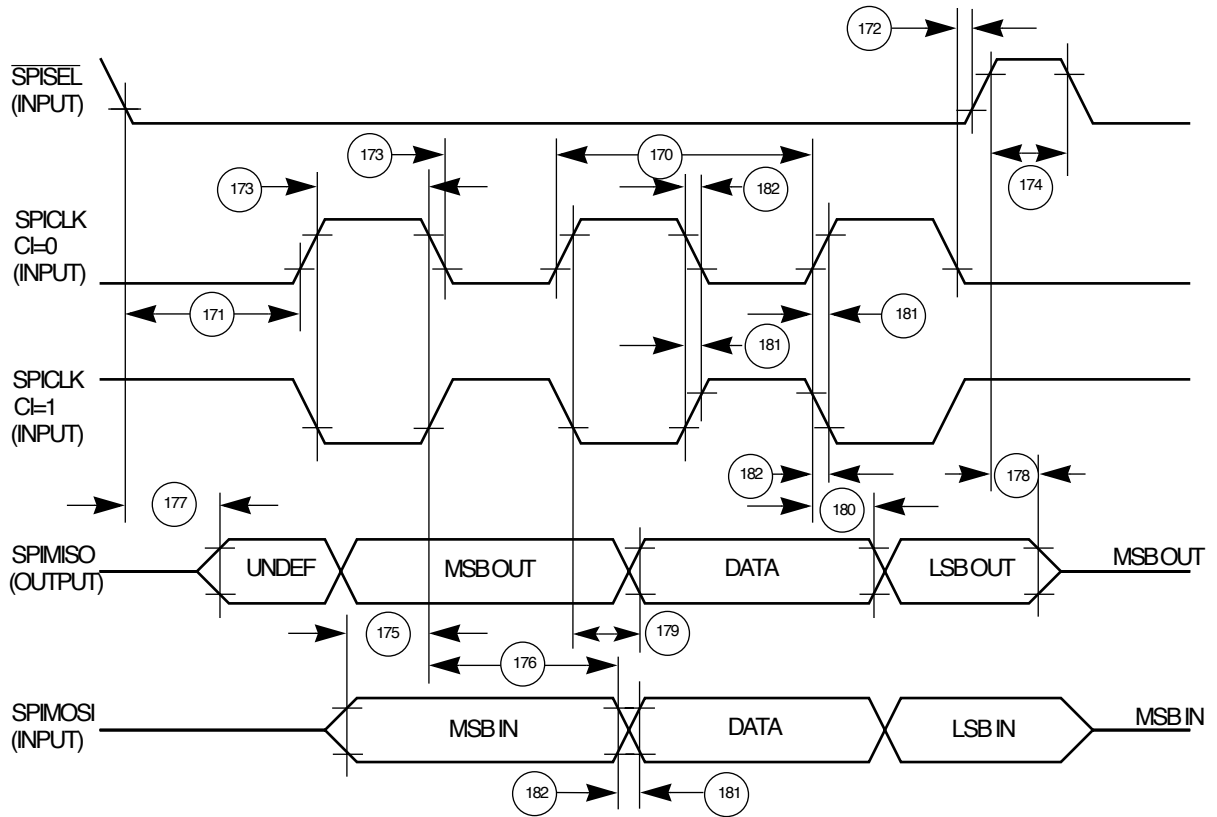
172

$\overline{\text{SPISEL}}$
(INPUT)

173

170

173

182

174

SPICLK
CI=0
(INPUT)

171

181

181

SPICLK
CI=1
(INPUT)

182

178

177

180

SPIMISO
(OUTPUT)

UNDEF

MSB OUT

DATA

LSB OUT

MSB OUT

175

179

176

SPIMOSI
(INPUT)

MSB IN

DATA

LSB IN

MSB IN

182

181